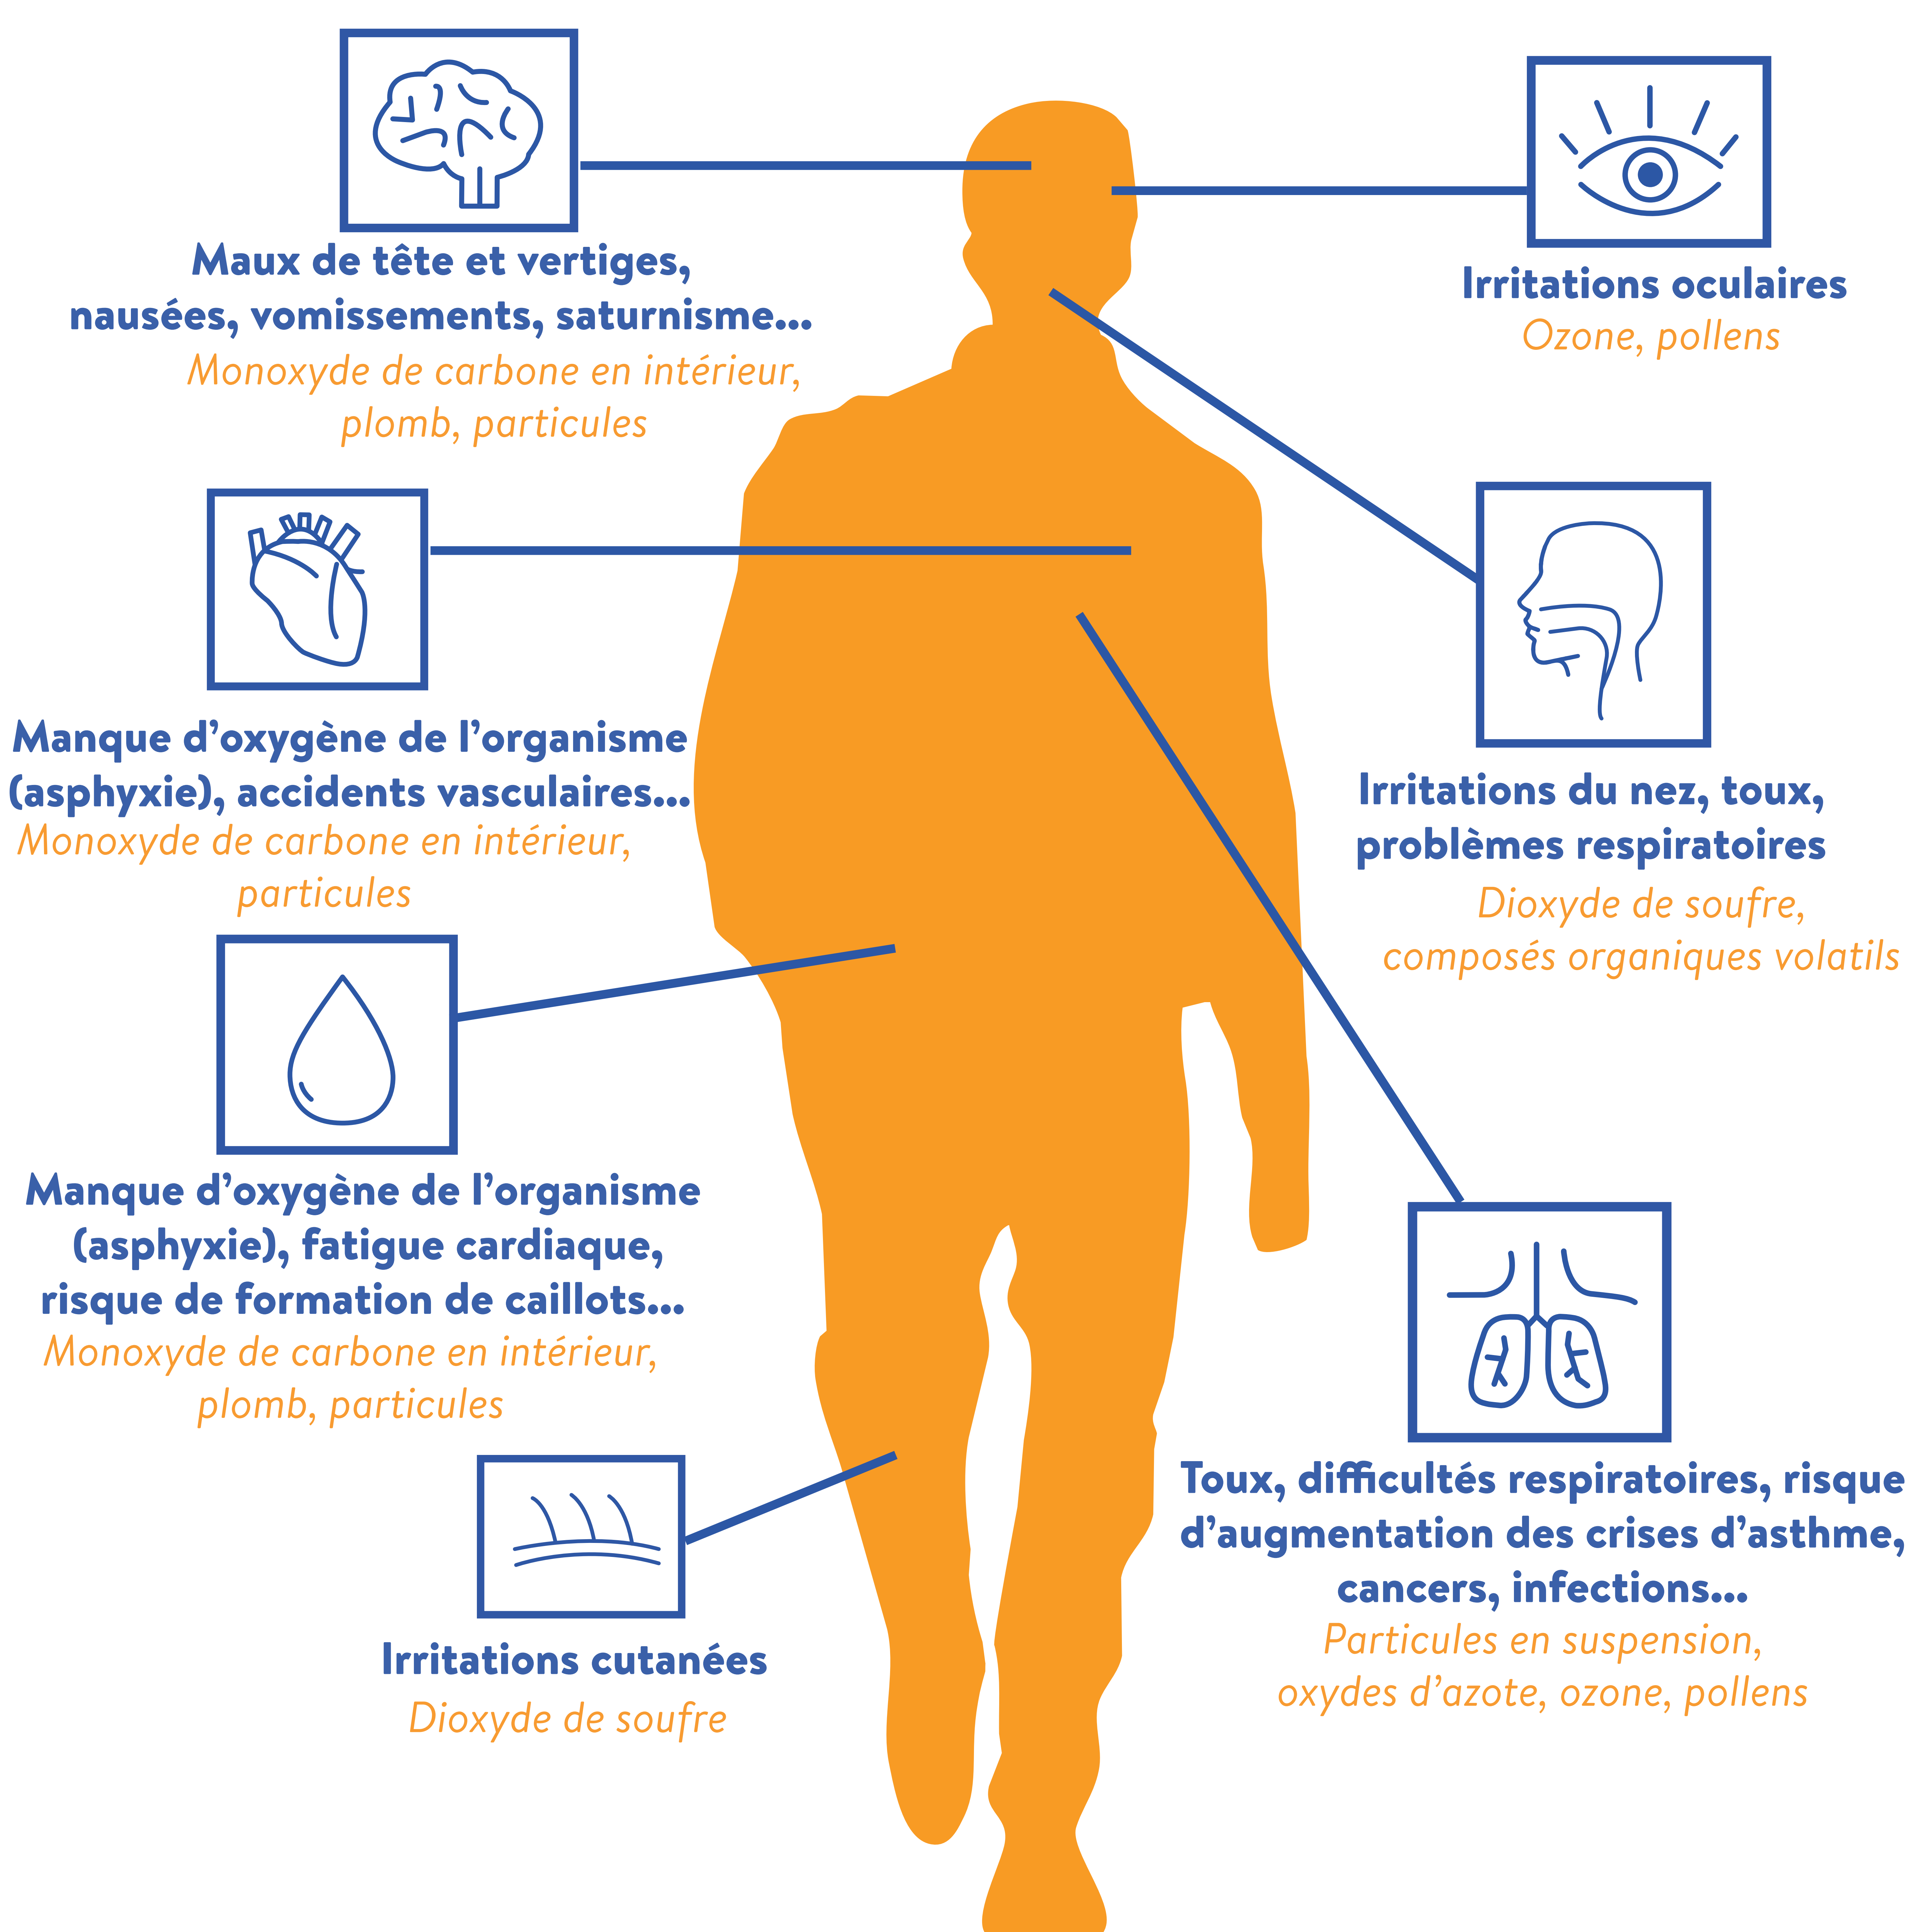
Maux de tête et vertiges, nausées, vomissements, saturnisme...
Monoxyde de carbone en intérieur, plomb, particules

Irritations oculaires
Ozone, pollens

Manque d'oxygène de l'organisme (asphyxie), accidents vasculaires...
Monoxyde de carbone en intérieur, particules

Irritations du nez, toux, problèmes respiratoires
Dioxyde de soufre, composés organiques volatils

Manque d'oxygène de l'organisme (asphyxie), fatigue cardiaque, risque de formation de caillots...
Monoxyde de carbone en intérieur, plomb, particules

Toux, difficultés respiratoires, risque d'augmentation des crises d'asthme, cancers, infections...
Particules en suspension, oxydes d'azote, ozone, pollens

Irritations cutanées
Dioxyde de soufre